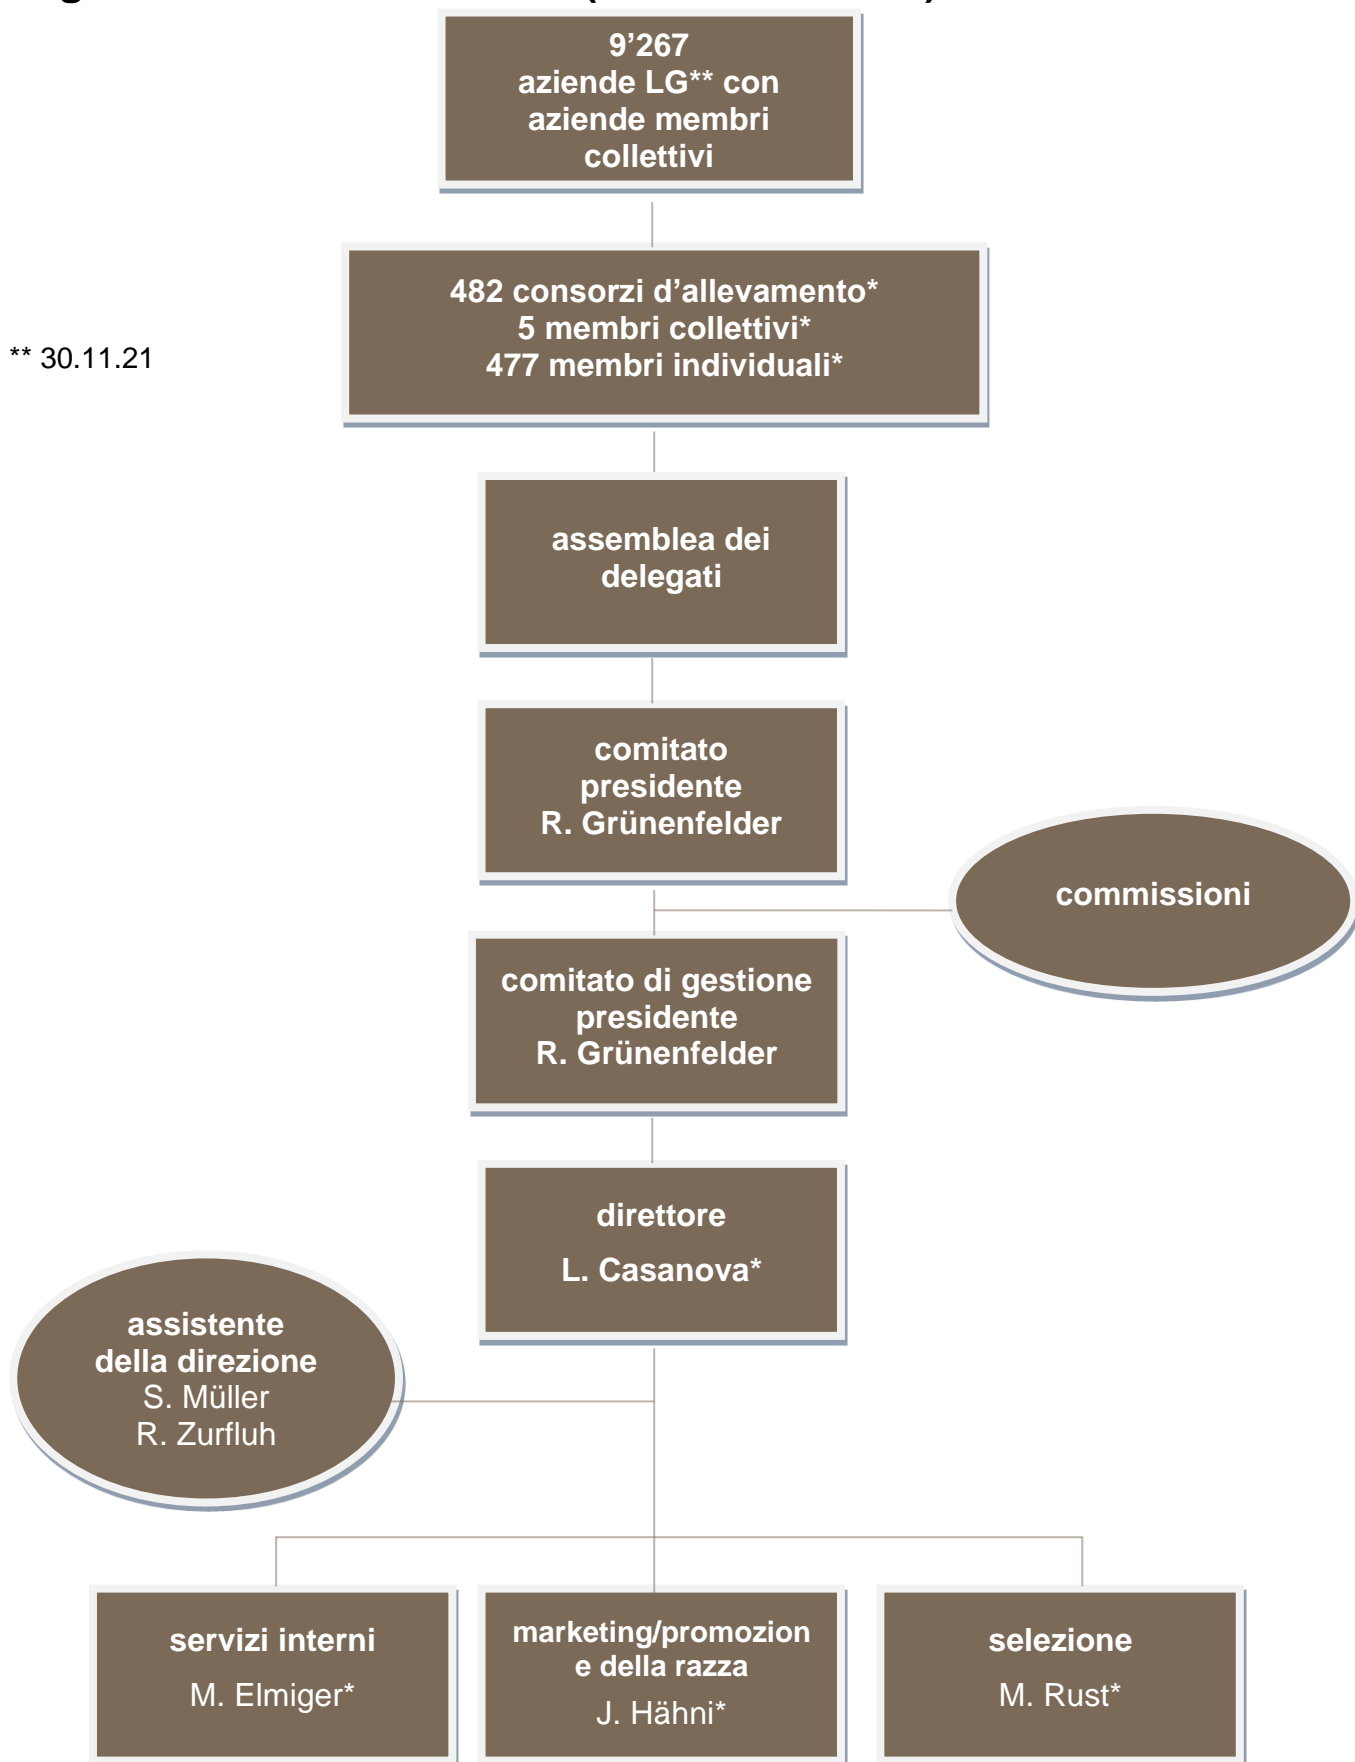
9’267
aziende LG** con aziende membri collettivi

482 consorzi d’allevamento*
5 membri collettivi*
477 membri individuali*

** 30.11.21

assemblea dei delegati

comitato
presidente
R. Grünenfelder

commissioni

comitato di gestione
presidente
R. Grünenfelder

direttore

L. Casanova*

assistente
della direzione
S. Müller
R. Zurfluh

servizi interni

M. Elmiger*

marketing/promozion e della razza

J. Hähni*

selezione

M. Rust*